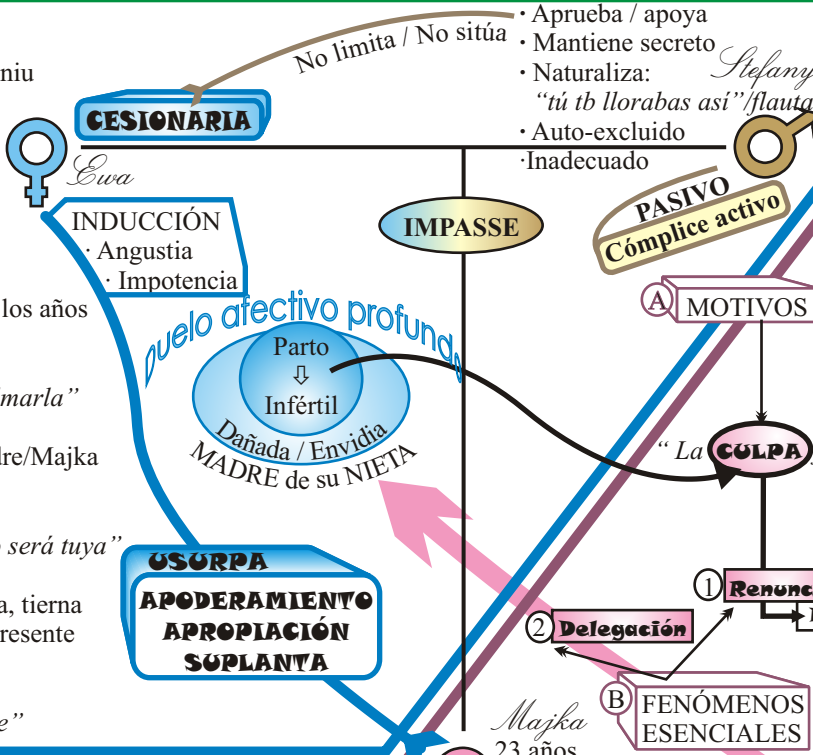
niu

No limita / No sitúa

· Aprueba / apoya
· Mantiene secreto
· Naturaliza: "tú tb llorabas así"/flauta
· Auto-excluido
·Inadecuado

Stefany

CESIONARIA

Ewa

INDUCCIÓN
· Angustia
· Impotencia

IMPASSE

PASIVO
Cómplice activo

los años

Duelo afectivo profundo

Parto
⇩
Infértil

Dañada / Envidia
MADRE de su NIETA

A MOTIVOS

marla"

dre/Majka

" La CULPA

será tuya"

USURPA

APODERAMIENTO
APROPIACIÓN
SUPLANTA

a, tierna
resente

1 Renunc

2 Delegación

B FENÓMENOS ESENCIALES

e"

Majka
23 años